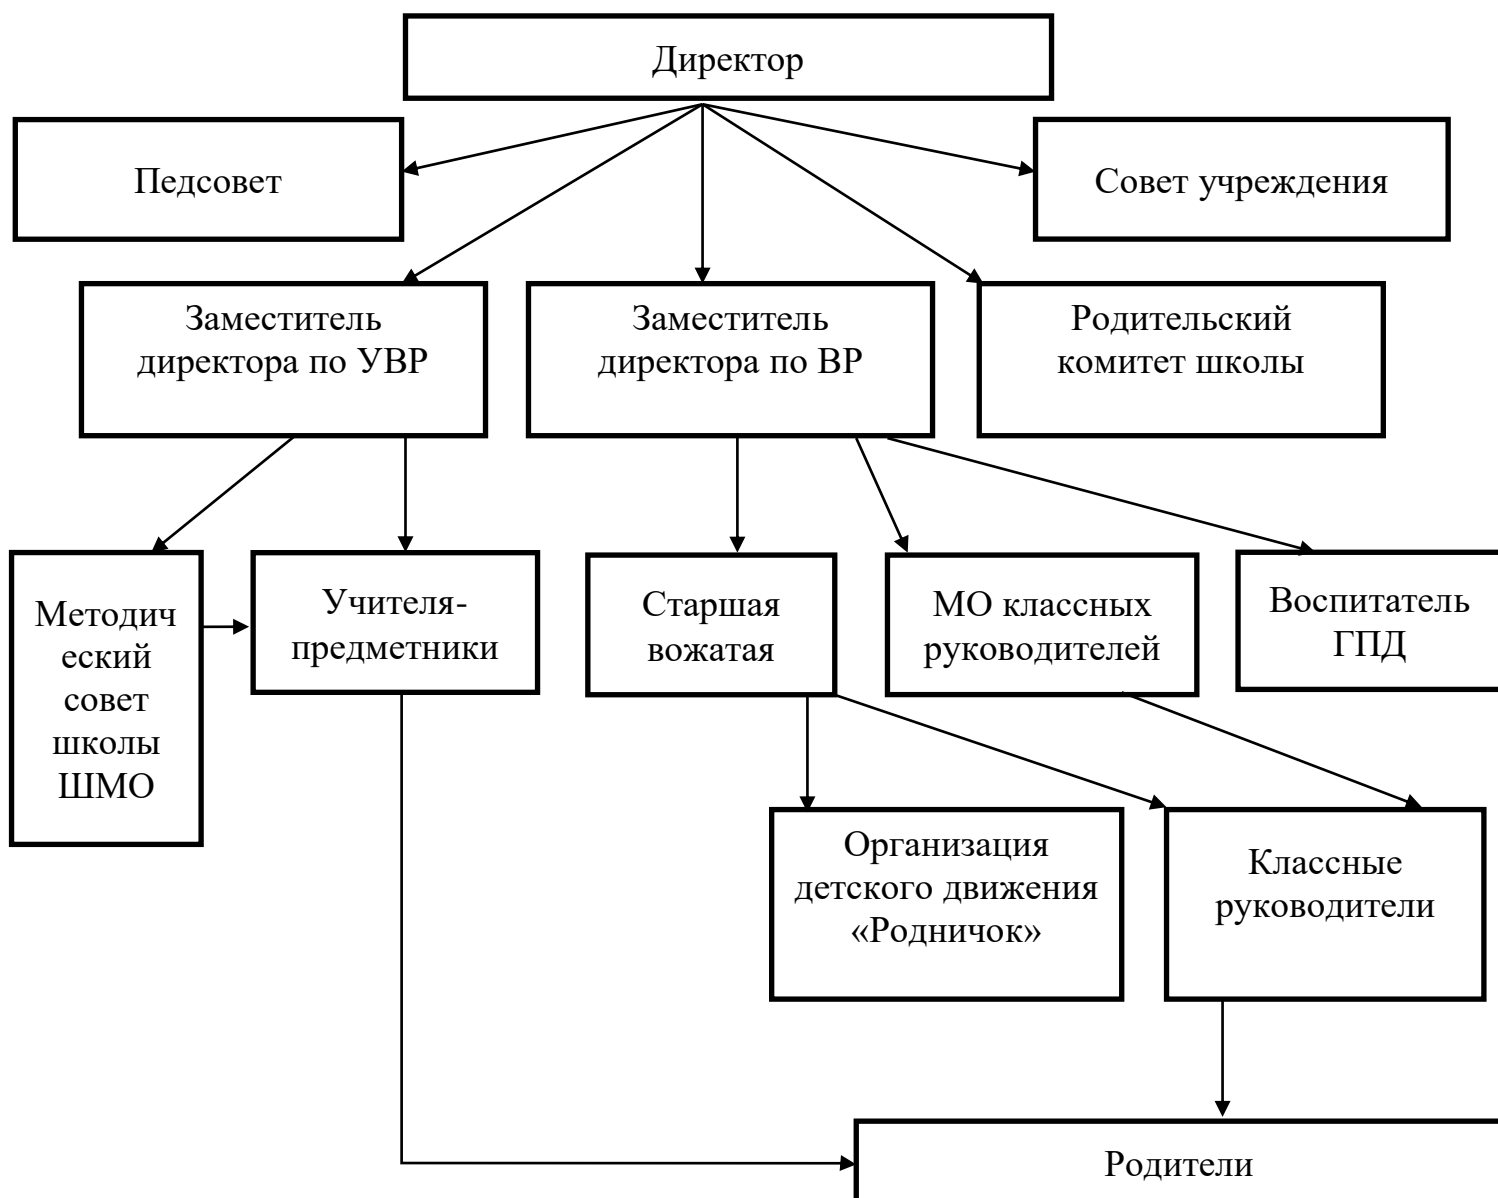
Директор

Педсовет

Совет учреждения

Заместитель директора по УВР

Заместитель директора по ВР

Родительский комитет школы

Методический совет школы ШМО

Учителя-предметники

Старшая вожатая

МО классных руководителей

Воспитатель ГПД

Организация детского движения «Родничок»

Классные руководители

Родители